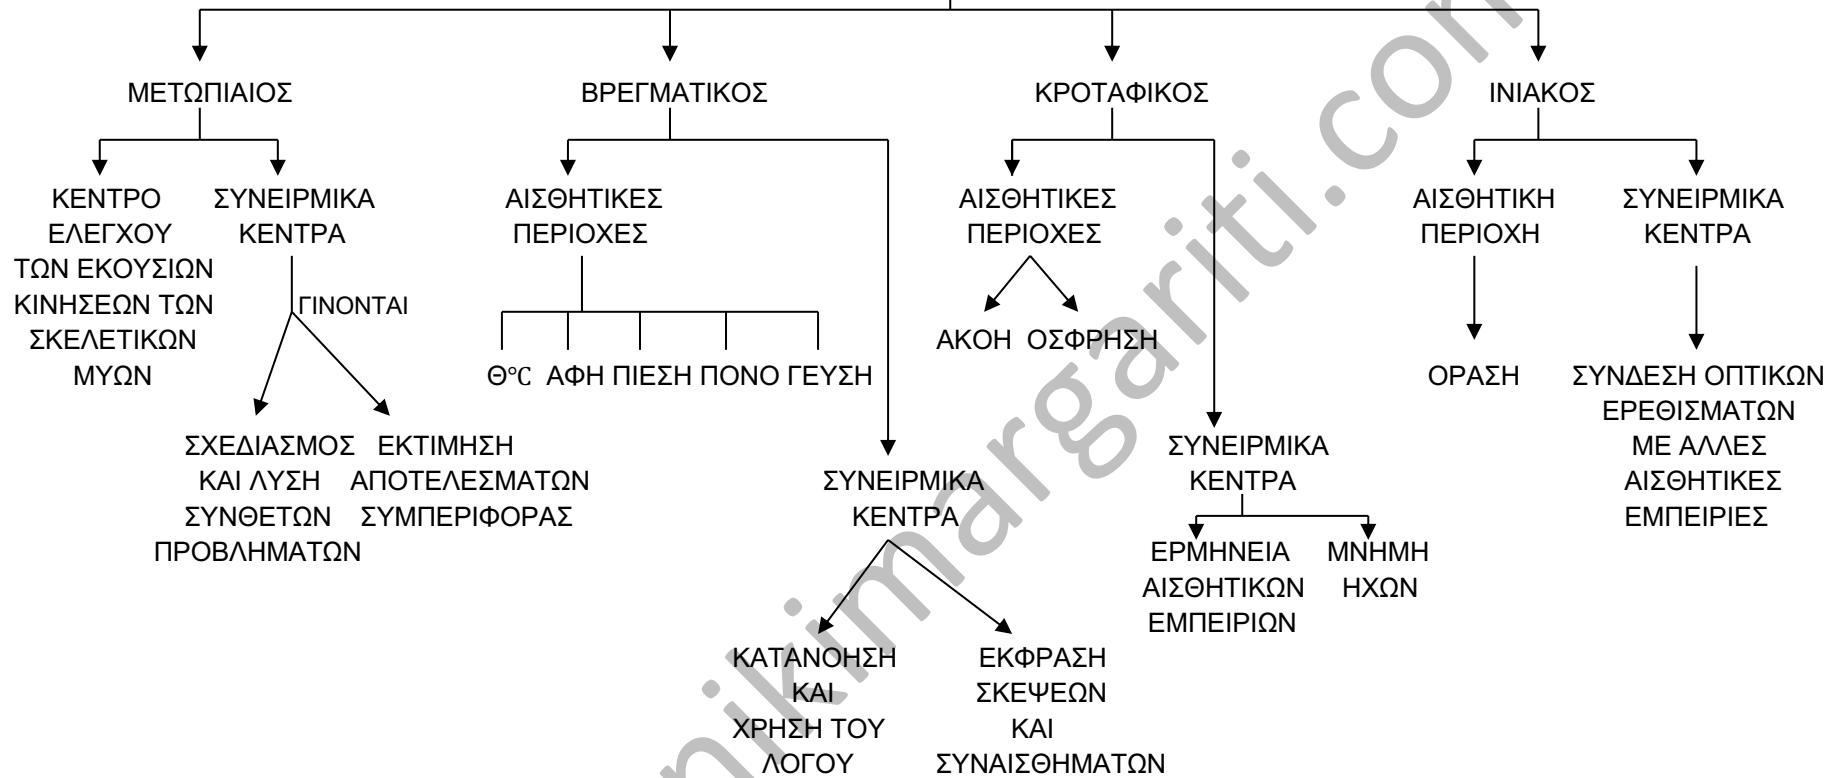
ΜΕΤΩΠΙΑΙΟΣ

ΚΕΝΤΡΟ ΕΛΕΓΧΟΥ ΤΩΝ ΕΚΟΥΣΙΩΝ ΚΙΝΗΣΕΩΝ ΤΩΝ ΣΚΕΛΕΤΙΚΩΝ ΜΥΩΝ

ΣΥΝΕΙΡΜΙΚΑ ΚΕΝΤΡΑ

ΓΙΝΟΝΤΑΙ

ΣΧΕΔΙΑΣΜΟΣ ΚΑΙ ΛΥΣΗ ΣΥΝΘΕΤΩΝ ΠΡΟΒΛΗΜΑΤΩΝ

ΕΚΤΙΜΗΣΗ ΑΠΟΤΕΛΕΣΜΑΤΩΝ ΣΥΜΠΕΡΙΦΟΡΑΣ

ΒΡΕΓΜΑΤΙΚΟΣ

ΑΙΣΘΗΤΙΚΕΣ ΠΕΡΙΟΧΕΣ

Θ℃ ΑΦΗ ΠΙΕΣΗ ΠΟΝΟ ΓΕΥΣΗ

ΣΥΝΕΙΡΜΙΚΑ ΚΕΝΤΡΑ

ΚΑΤΑΝΟΗΣΗ ΚΑΙ ΧΡΗΣΗ ΤΟΥ ΛΟΓΟΥ

ΕΚΦΡΑΣΗ ΣΚΕΨΕΩΝ ΚΑΙ ΣΥΝΑΙΣΘΗΜΑΤΩΝ

ΚΡΟΤΑΦΙΚΟΣ

ΑΙΣΘΗΤΙΚΕΣ ΠΕΡΙΟΧΕΣ

ΑΚΟΗ ΟΣΦΡΗΣΗ

ΣΥΝΕΙΡΜΙΚΑ ΚΕΝΤΡΑ

ΕΡΜΗΝΕΙΑ ΑΙΣΘΗΤΙΚΩΝ ΕΜΠΕΙΡΙΩΝ

ΜΝΗΜΗ ΗΧΩΝ

ΙΝΙΑΚΟΣ

ΑΙΣΘΗΤΙΚΗ ΠΕΡΙΟΧΗ

ΟΡΑΣΗ

ΣΥΝΕΙΡΜΙΚΑ ΚΕΝΤΡΑ

ΣΥΝΔΕΣΗ ΟΠΤΙΚΩΝ ΕΡΕΘΙΣΜΑΤΩΝ ΜΕ ΑΛΛΕΣ ΑΙΣΘΗΤΙΚΕΣ ΕΜΠΕΙΡΙΕΣ

nikimargariti.com